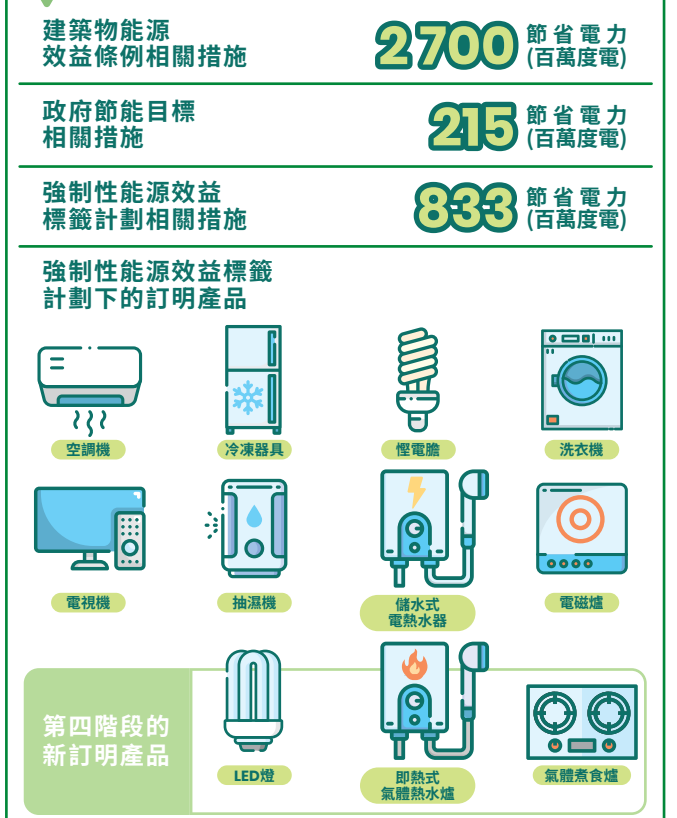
建築物能源效益條例相關措施

2 700 節省電力(百萬度電)

政府節能目標相關措施

215 節省電力(百萬度電)

強制性能源效益標籤計劃相關措施

833 節省電力(百萬度電)

強制性能源效益標籤計劃下的訂明產品

空調機

冷凍器具

慳電膽

洗衣機

電視機

抽濕機

儲水式電熱水器

電磁爐

第四階段的新訂明產品

LED燈

即熱式氣體熱水爐

氣體煮食爐